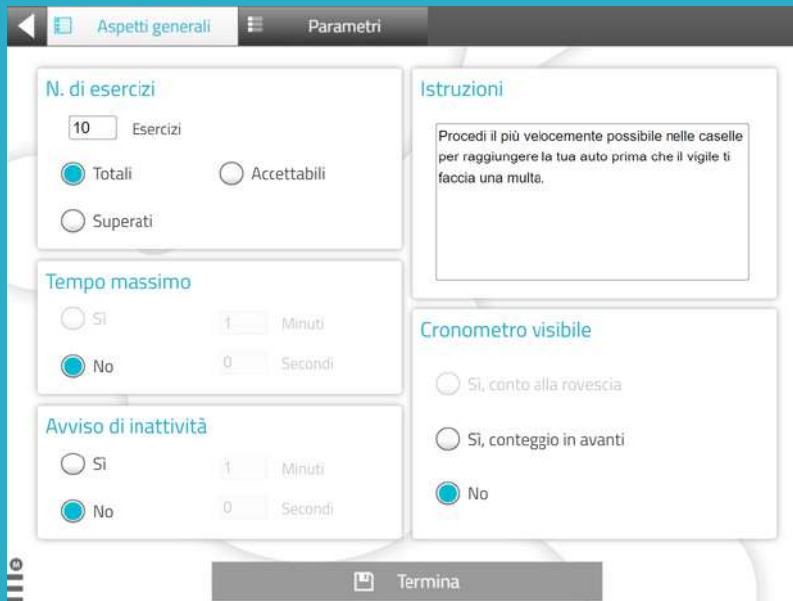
Aspetti generali

Parametri

N. di esercizi

10 Esercizi

Totali

Accettabili

Superati

Istruzioni

Procedi il più velocemente possibile nelle caselle per raggiungere la tua auto prima che il vigile ti faccia una multa.

Tempo massimo

Sì 1 Minuti

No 0 Secondi

Cronometro visibile

Sì, conto alla rovescia

Sì, conteggio in avanti

No

Avviso di inattività

Sì 1 Minuti

No 0 Secondi

Termina